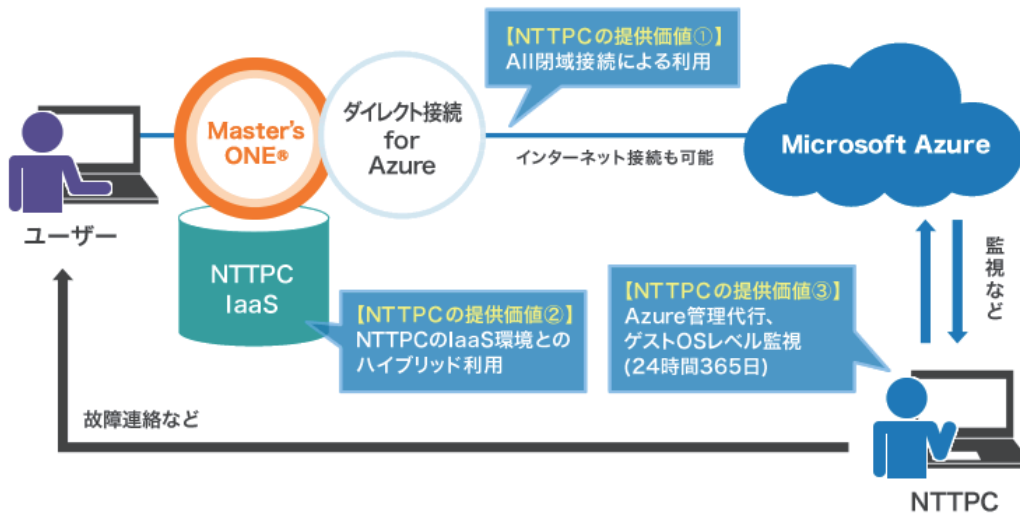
【NTTPCの提供価値①】
All閉域接続による利用

ユーザー

Master's ONE®

ダイレクト接続 for Azure

インターネット接続も可能

Microsoft Azure

NTTPC IaaS

【NTTPCの提供価値②】
NTTPCのIaaS環境とのハイブリッド利用

【NTTPCの提供価値③】
Azure管理代行、ゲストOSレベル監視
(24時間365日)

監視など

故障連絡など

NTTPC